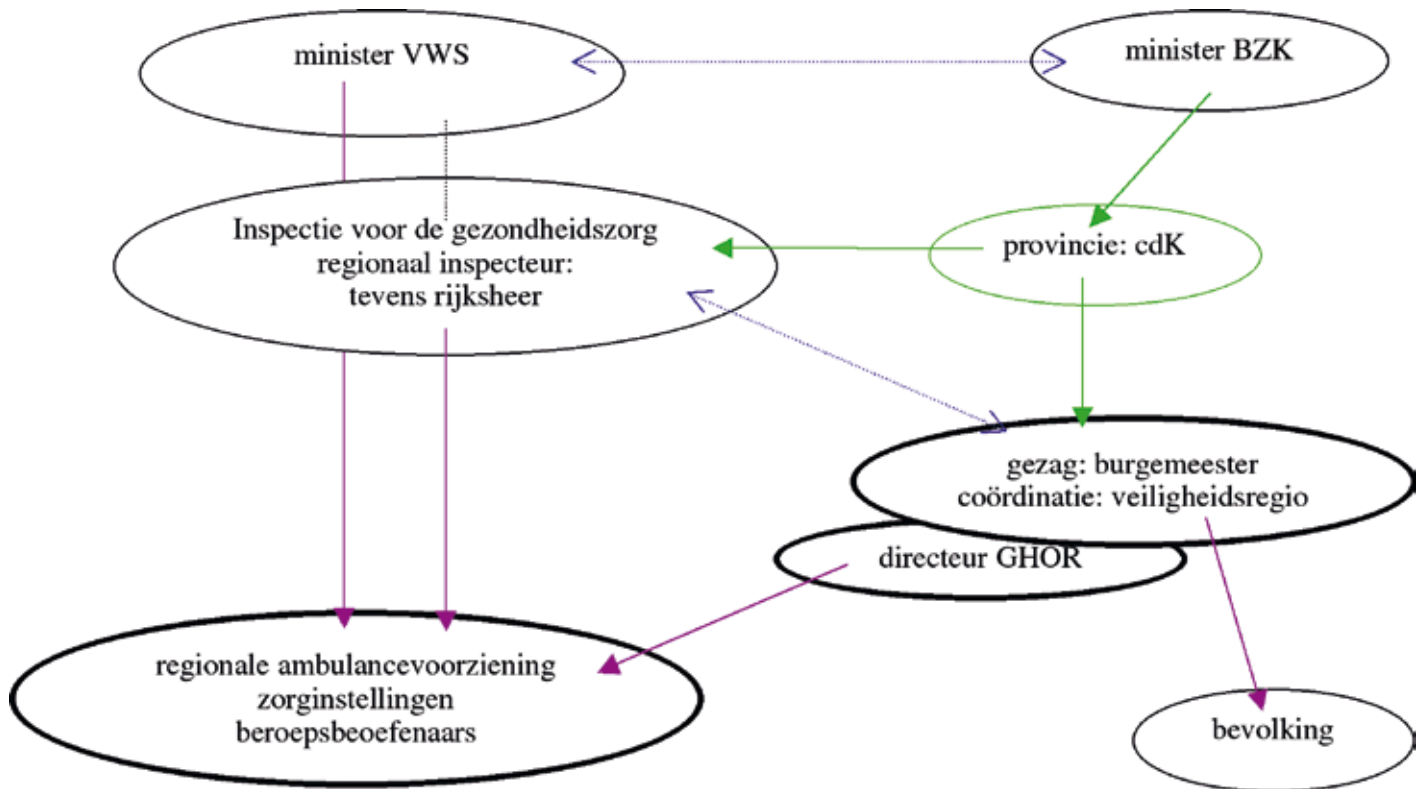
minister VWS

minister BZK

Inspectie voor de gezondheidszorg
regionaal inspecteur:
tevens rijksheer

provincie: cdK

gezag: burgemeester
coördinatie: veiligheidsregio

directeur GHOR

regionale ambulancevoorziening
zorginstellingen
beroepsbeoefenaars

bevolking